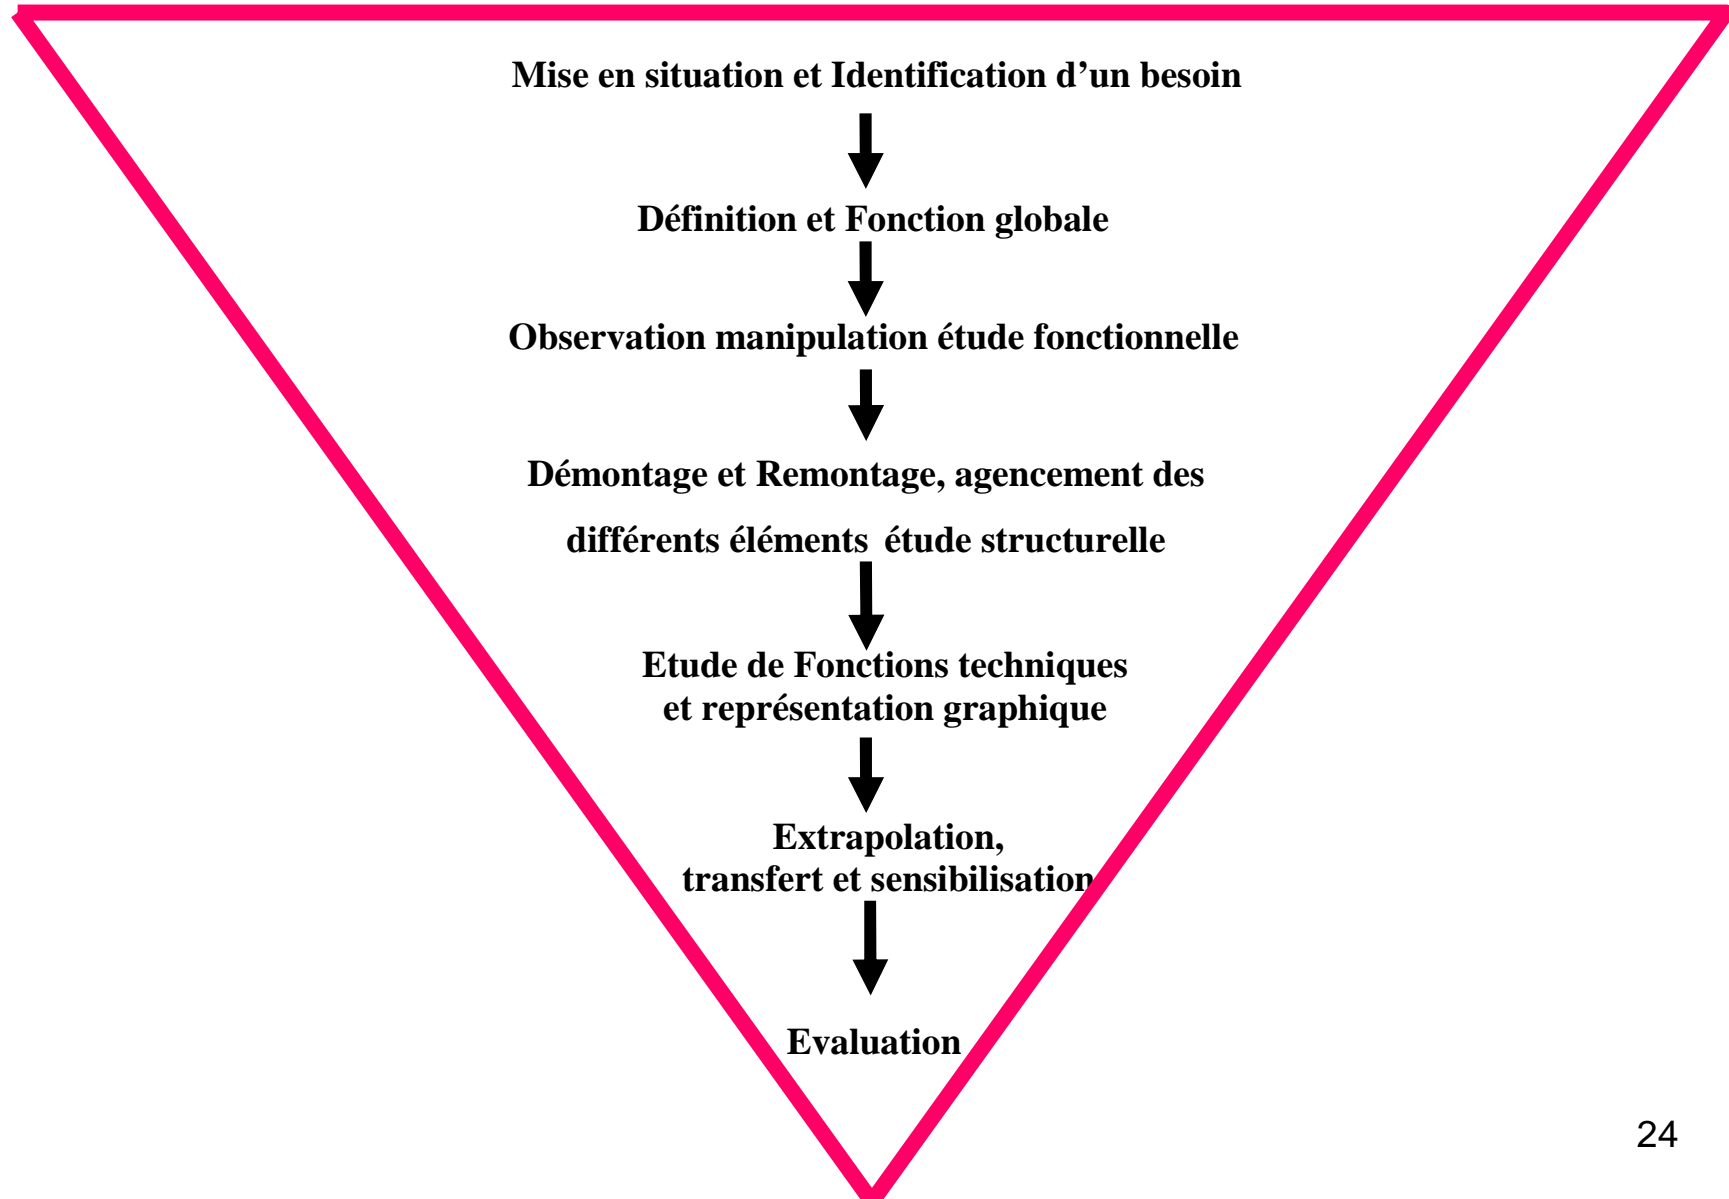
Mise en situation et Identification d’un besoin

Définition et Fonction globale

Observation manipulation étude fonctionnelle

Démontage et Remontage, agencement des différents éléments étude structurelle

Etude de Fonctions techniques et représentation graphique

Extrapolation, transfert et sensibilisation

Evaluation

24